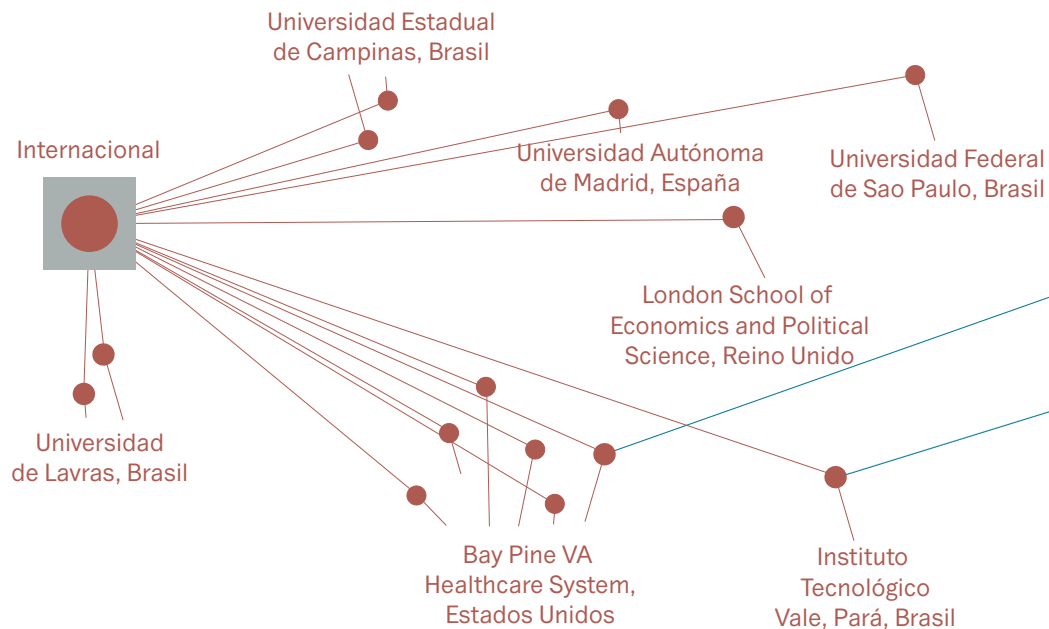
Universidad Estadual de Campinas, Brasil

Internacional

Universidad Autónoma de Madrid, España

Universidad Federal de Sao Paulo, Brasil

London School of Economics and Political Science, Reino Unido

Universidad de Lavras, Brasil

Bay Pine VA Healthcare System, Estados Unidos

Instituto Tecnológico Vale, Pará, Brasil